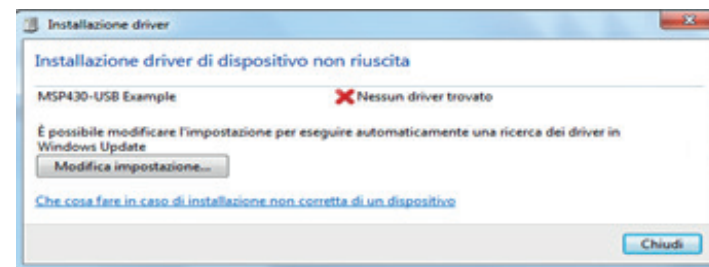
Installazione driver

Installazione driver di dispositivo non riuscita

MSP430-USB Example

Nessun driver trovato

È possibile modificare l'impostazione per eseguire automaticamente una ricerca dei driver in Windows Update

Modifica impostazione...

Che cosa fare in caso di installazione non corretta di un dispositivo

Chiudi